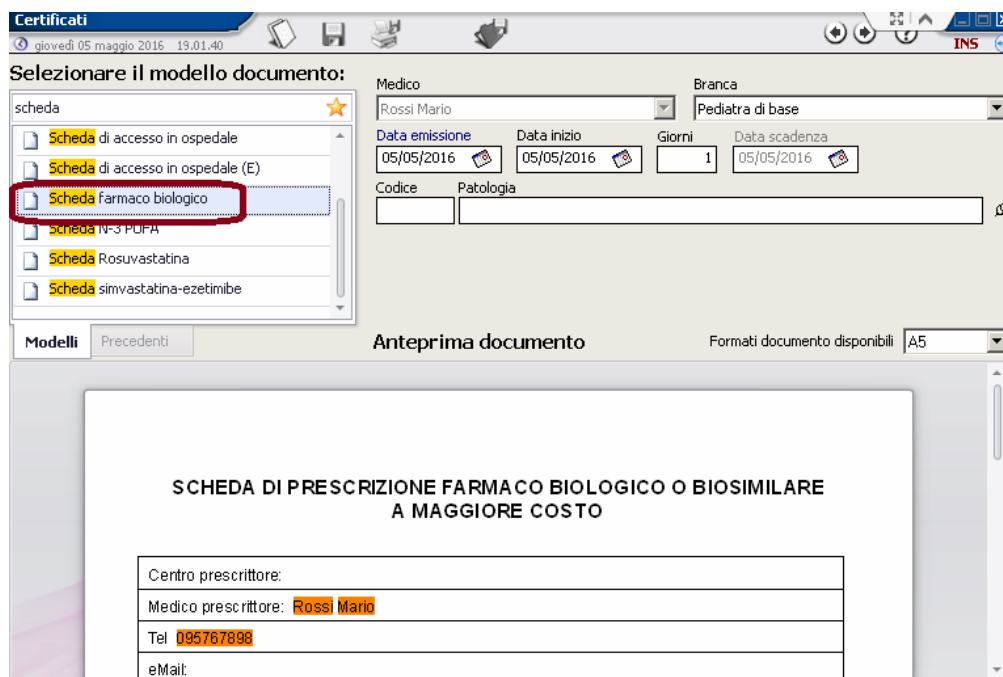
Certificati
giovedì 05 maggio 2016 19.01.40
INS

Selezionare il modello documento:
scheda
Scheda di accesso in ospedale
Scheda di accesso in ospedale (E)
Scheda farmaco biologico
Scheda N-3 PUFA
Scheda Rosuvastatina
Scheda simvastatina-ezetimibe

Medico
Rossi Mario
Branca
Pediatra di base
Data emissione
05/05/2016
Data inizio
05/05/2016
Giorni
1
Data scadenza
05/05/2016
Codice
Patologia

Modelli
Precedenti
Anteprima documento
Formati documento disponibili
A5

SCHEDA DI PRESCRIZIONE FARMACO BIOLOGICO O BIOSIMILARE A MAGGIORE COSTO

| Centro prescrittore: |
|---|
| Medico prescrittore: Rossi Mario |
| Tel 095767898 |
| eMail: |